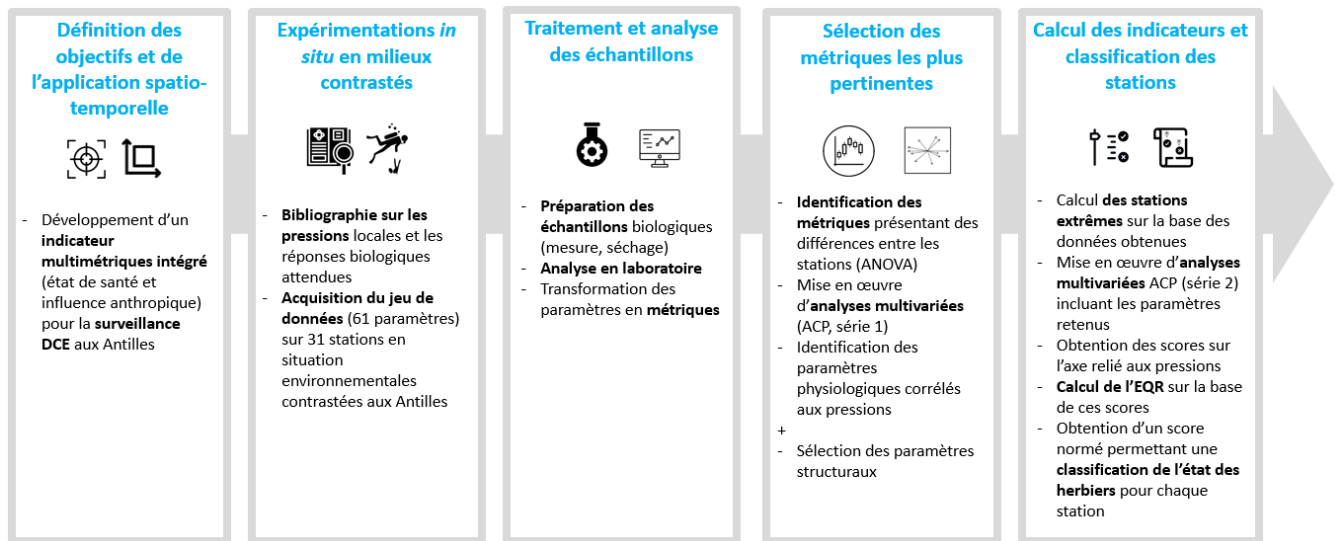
Définition des objectifs et de l'application spatio-temporelle

- Développement d'un indicateur multimétriques intégré (état de santé et influence anthropique) pour la surveillance DCE aux Antilles

Expérimentations in situ en milieux contrastés

- Bibliographie sur les pressions locales et les réponses biologiques attendues
- Acquisition du jeu de données (61 paramètres) sur 31 stations en situation environnementales contrastées aux Antilles

Traitement et analyse des échantillons

- Préparation des échantillons biologiques (mesure, séchage)
- Analyse en laboratoire
- Transformation des paramètres en métriques

Sélection des métriques les plus pertinentes

- Identification des métriques présentant des différences entre les stations (ANOVA)
- Mise en œuvre d'analyses multivariées (ACP, série 1)
- Identification des paramètres physiologiques corrélés aux pressions
+
- Sélection des paramètres structuraux

Calcul des indicateurs et classification des stations

- Calcul des stations extrêmes sur la base des données obtenues
- Mise en œuvre d'analyses multivariées ACP (série 2) incluant les paramètres retenus
- Obtention des scores sur l'axe relié aux pressions
- Calcul de l'EQR sur la base de ces scores
- Obtention d'un score normé permettant une classification de l'état des herbiers pour chaque station